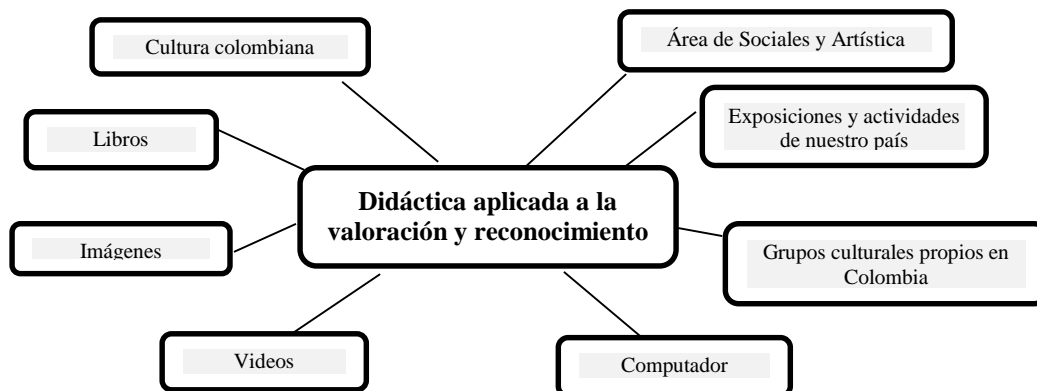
Cultura colombiana

Área de Sociales y Artística

Libros

Exposiciones y actividades de nuestro país

Didáctica aplicada a la valoración y reconocimiento

Imágenes

Grupos culturales propios en Colombia

Videos

Computador